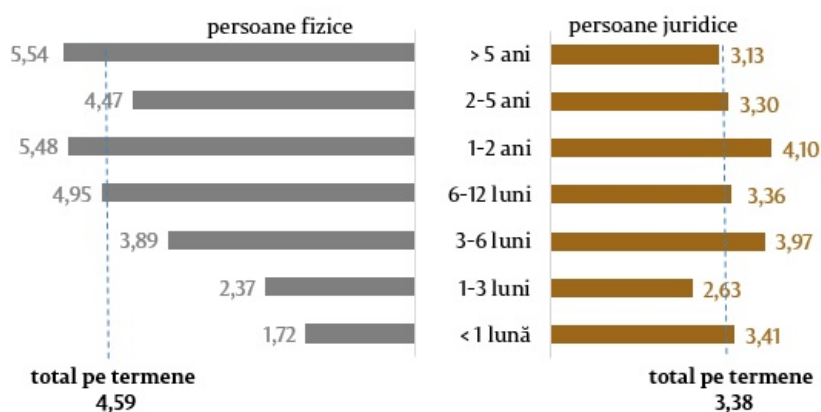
persoane fizice

persoane juridice

| persoane fizice | | persoane juridice |
|---|---|---|
| 5,54 | > 5 ani | 3,13 |
| 4,47 | 2-5 ani | 3,30 |
| 5,48 | 1-2 ani | 4,10 |
| 4,95 | 6-12 luni | 3,36 |
| 3,89 | 3-6 luni | 3,97 |
| 2,37 | 1-3 luni | 2,63 |
| 1,72 | < 1 lună | 3,41 |

total pe termene
4,59

total pe termene
3,38